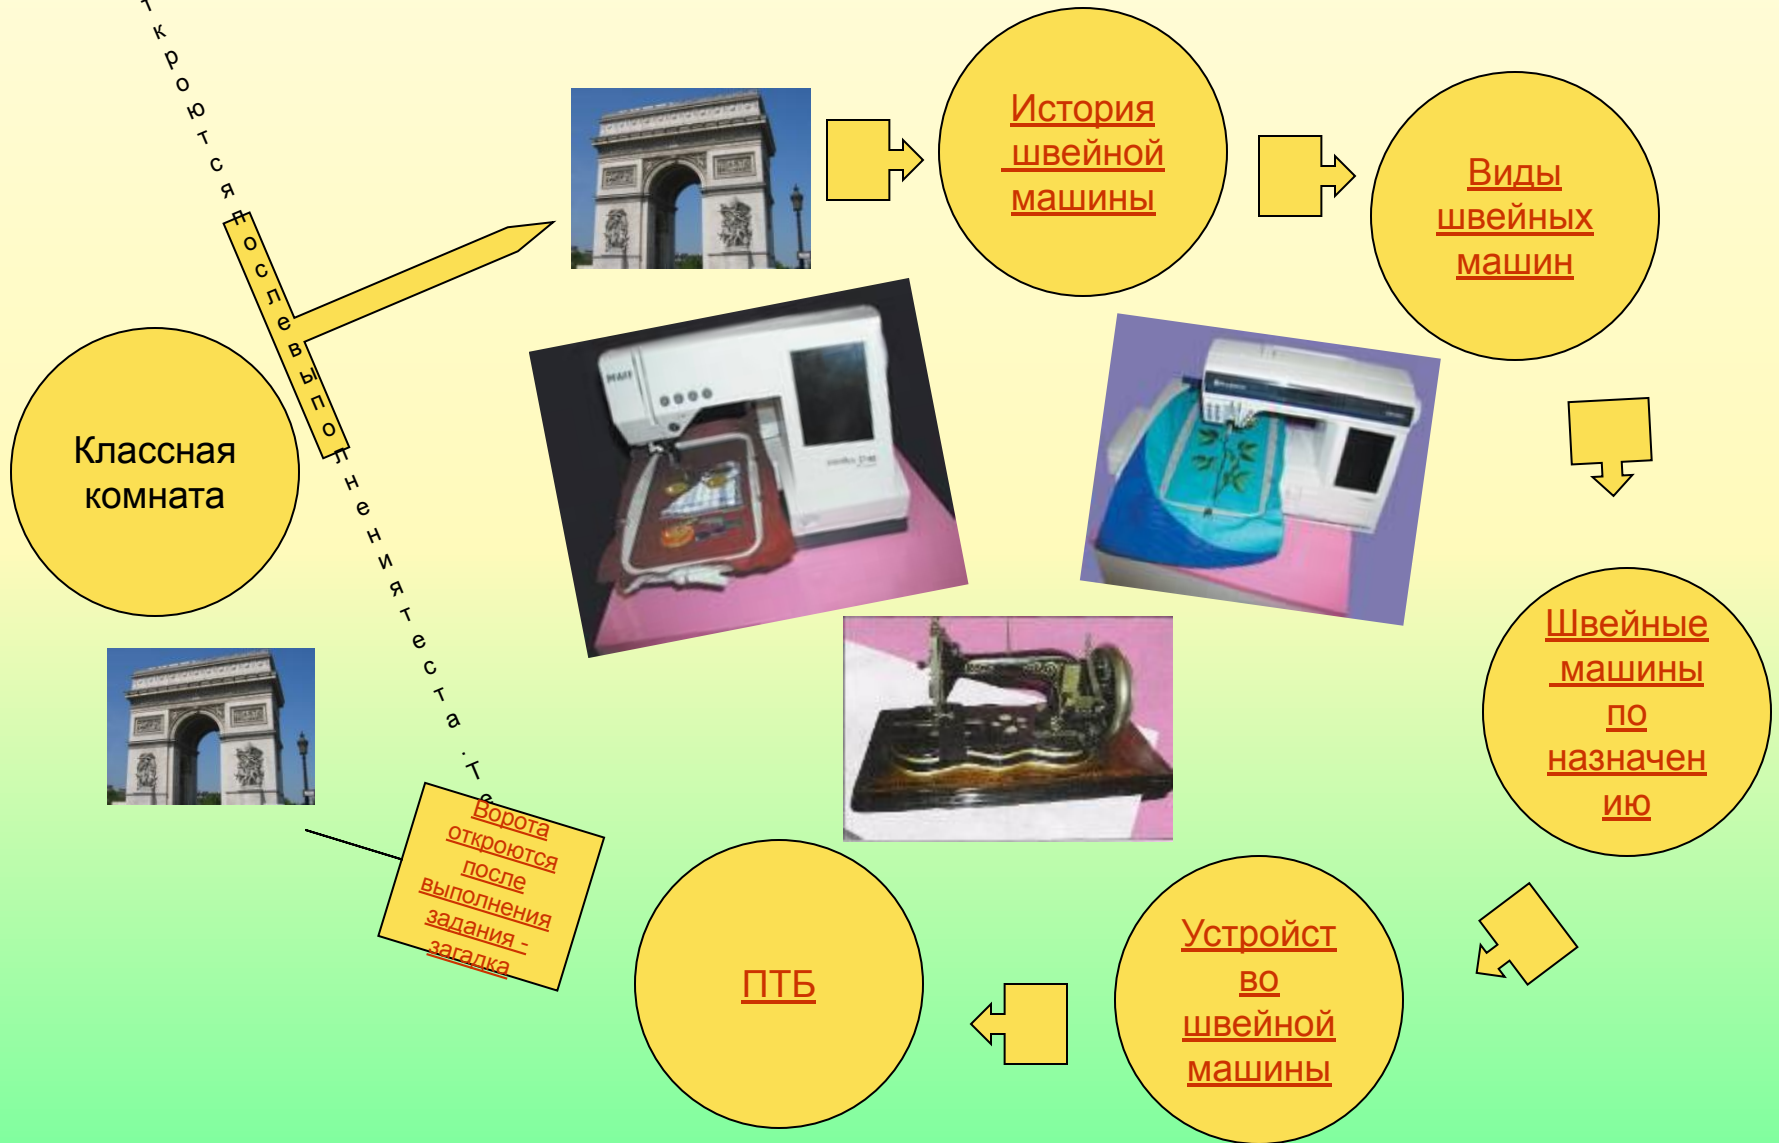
т к р о ю т с я п о с л е в ы п о л н е н и я т е с т а . Т е

История швейной машины

Виды швейных машин

Классная комната

Швейные машины по назначению

Ворота откроются после выполнения задания - загадка

ПТБ

Устройство швейной машины